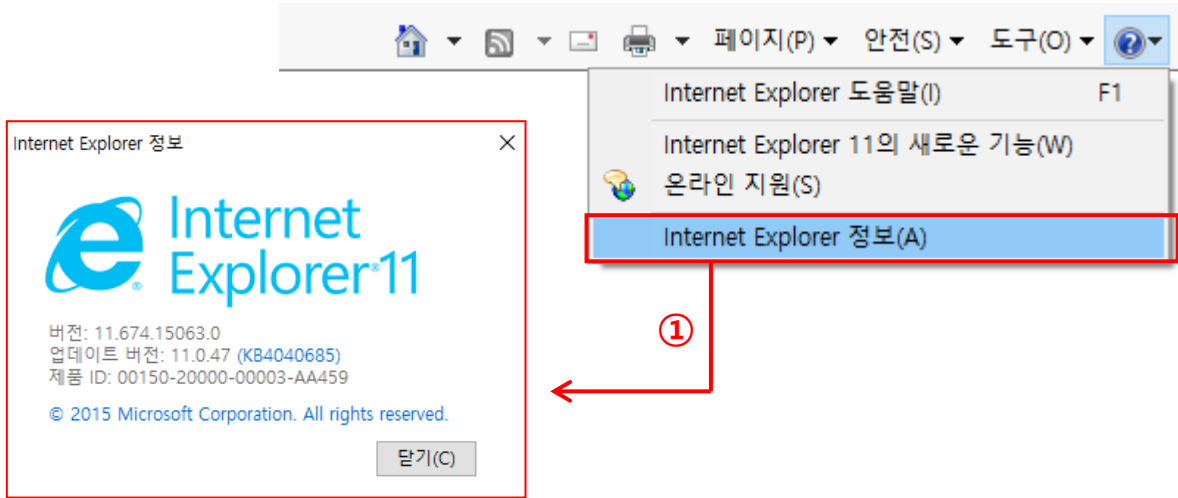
페이지(P) ▾ 안전(S) ▾ 도구(O) ▾

Internet Explorer 도움말(I) F1
Internet Explorer 11의 새로운 기능(W)
온라인 지원(S)
Internet Explorer 정보(A)

①

Internet Explorer 정보

Internet Explorer 11

버전: 11.674.15063.0
업데이트 버전: 11.0.47 (KB4040685)
제품 ID: 00150-20000-00003-AA459

© 2015 Microsoft Corporation. All rights reserved.

닫기(C)